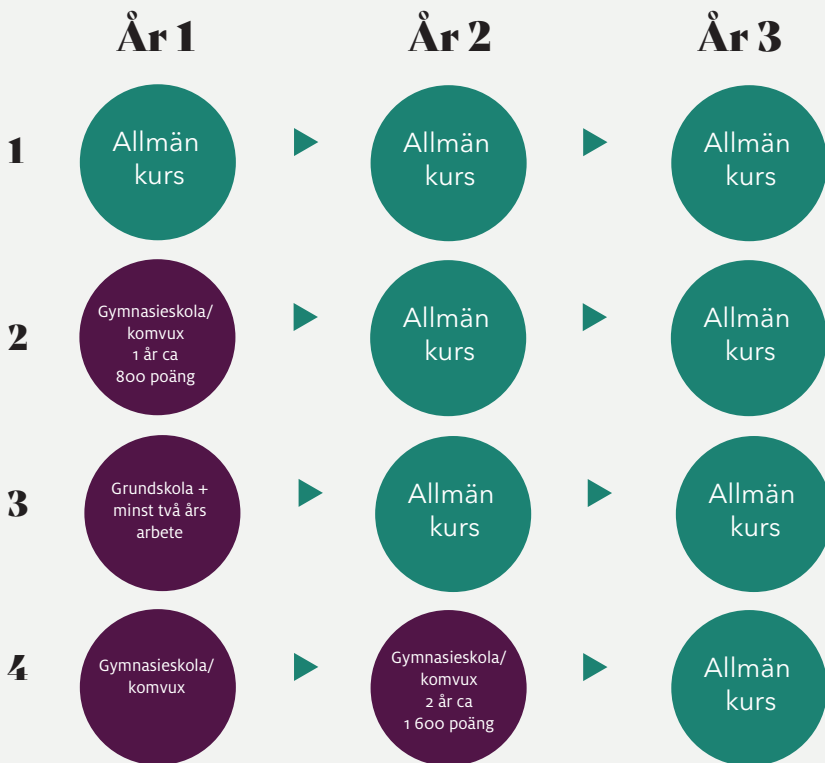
År 1 År 2 År 3

1 Allmän kurs Allmän kurs Allmän kurs

2 Gymnasieskola/ komvux 1 år ca 800 poäng Allmän kurs Allmän kurs

3 Grundskola + minst två års arbete Allmän kurs Allmän kurs

4 Gymnasieskola/ komvux Gymnasieskola/ komvux 2 år ca 1 600 poäng Allmän kurs